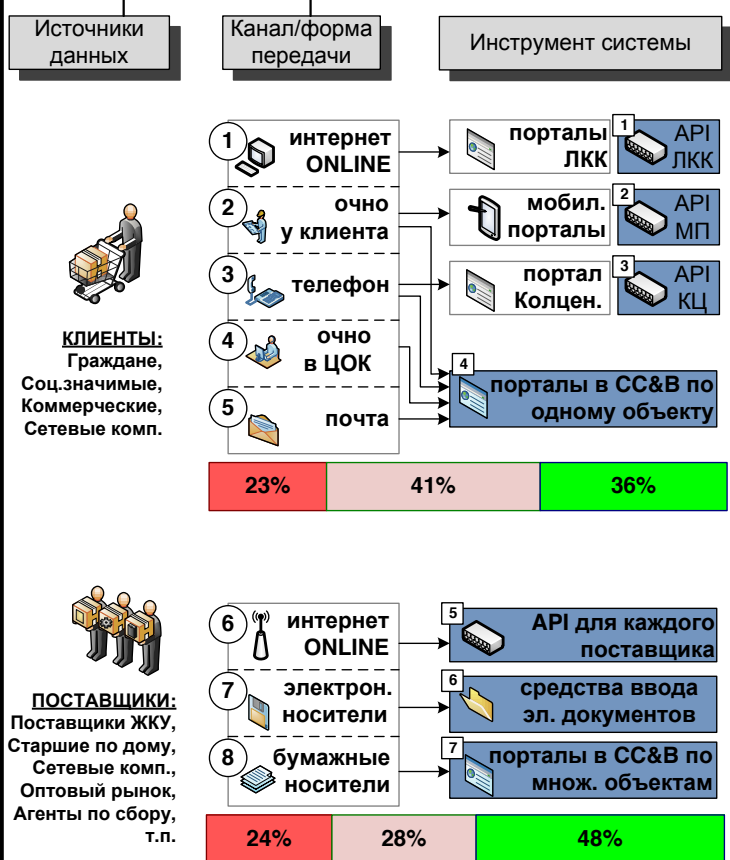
Источники данных

Канал/форма передачи

Инструмент системы

1 интернет ONLINE

порталы ЛКК

1 API ЛКК

2 очно у клиента

мобил. порталы

2 API МП

3 телефон

портал Колцен.

3 API КЦ

4 очно в ЦОК

4 порталы в CC&B по одному объекту

5 почта

КЛИЕНТЫ:
Граждане,
Соц.значимые,
Коммерческие,
Сетевые комп.

| 23% | 41% | 36% |
|---|---|---|

6 интернет ONLINE

5 API для каждого поставщика

7 электрон. носители

6 средства ввода эл. документов

8 бумажные носители

7 порталы в CC&B по множ. объектам

ПОСТАВЩИКИ:
Поставщики ЖКУ,
Старшие по дому,
Сетевые комп.,
Оптовый рынок,
Агенты по сбору,
т.п.

| 24% | 28% | 48% |
|---|---|---|